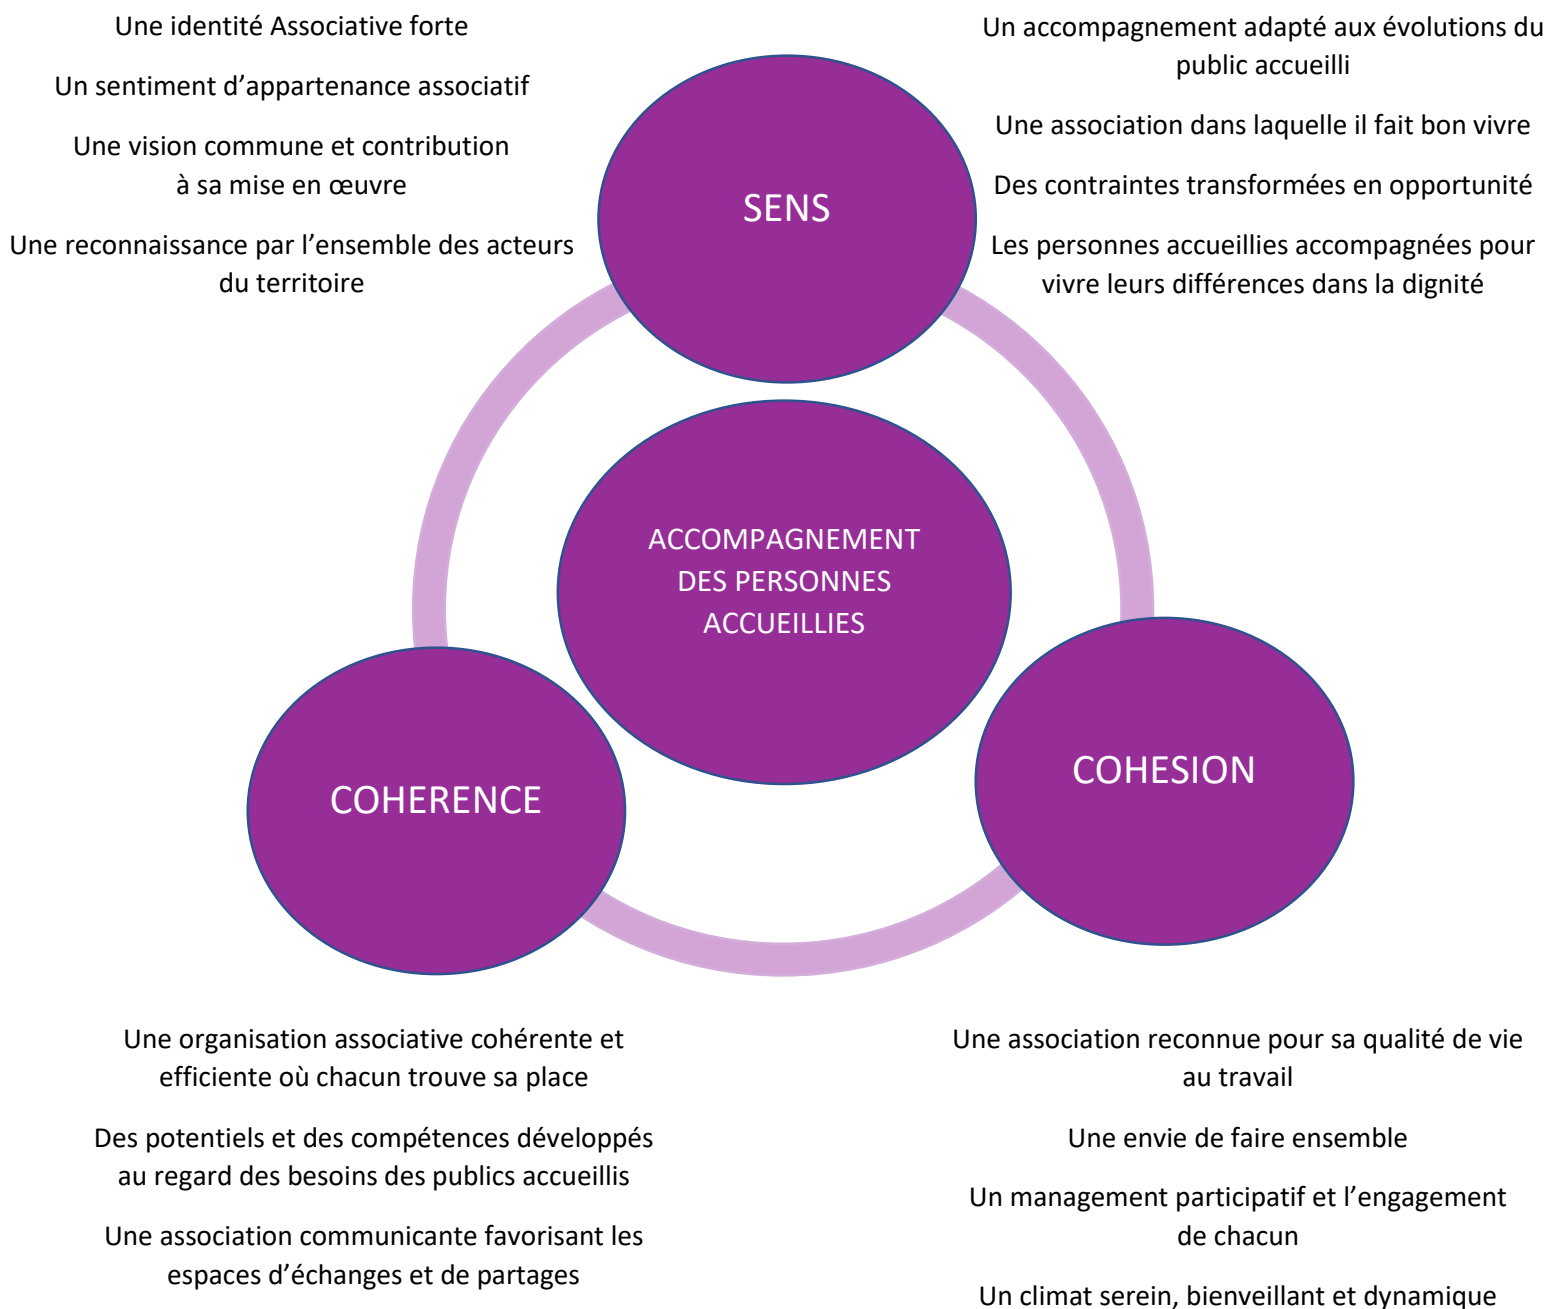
Une identité Associative forte

Un sentiment d'appartenance associatif

Une vision commune et contribution à sa mise en œuvre

Une reconnaissance par l'ensemble des acteurs du territoire

Un accompagnement adapté aux évolutions du public accueilli

Une association dans laquelle il fait bon vivre

Des contraintes transformées en opportunité

Les personnes accueillies accompagnées pour vivre leurs différences dans la dignité

SENS

ACCOMPAGNEMENT DES PERSONNES ACCUEILLIES

COHERENCE

COHESION

Une organisation associative cohérente et efficiente où chacun trouve sa place

Des potentiels et des compétences développés au regard des besoins des publics accueillis

Une association communicante favorisant les espaces d'échanges et de partages

Une association reconnue pour sa qualité de vie au travail

Une envie de faire ensemble

Un management participatif et l'engagement de chacun

Un climat serein, bienveillant et dynamique